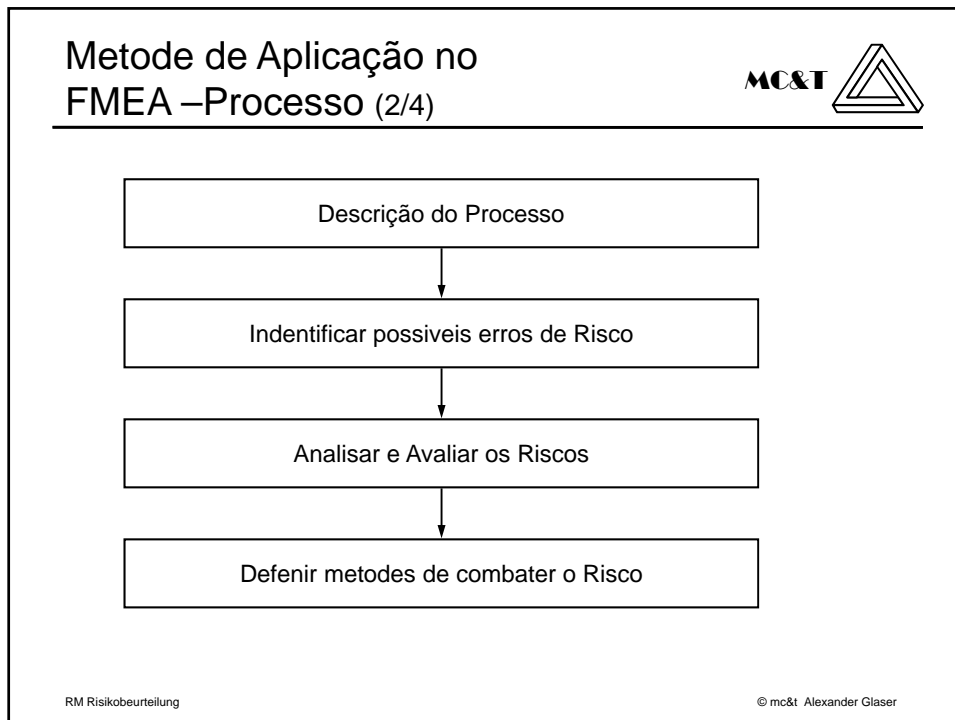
Metode de Aplicação no FMEA –Processo (2/4)

MC&T

Descrição do Processo

Indentificar possiveis erros de Risco

Analisar e Avaliar os Riscos

Defenir metodes de combater o Risco

RM Risikobeurteilung

© mc&t Alexander Glaser